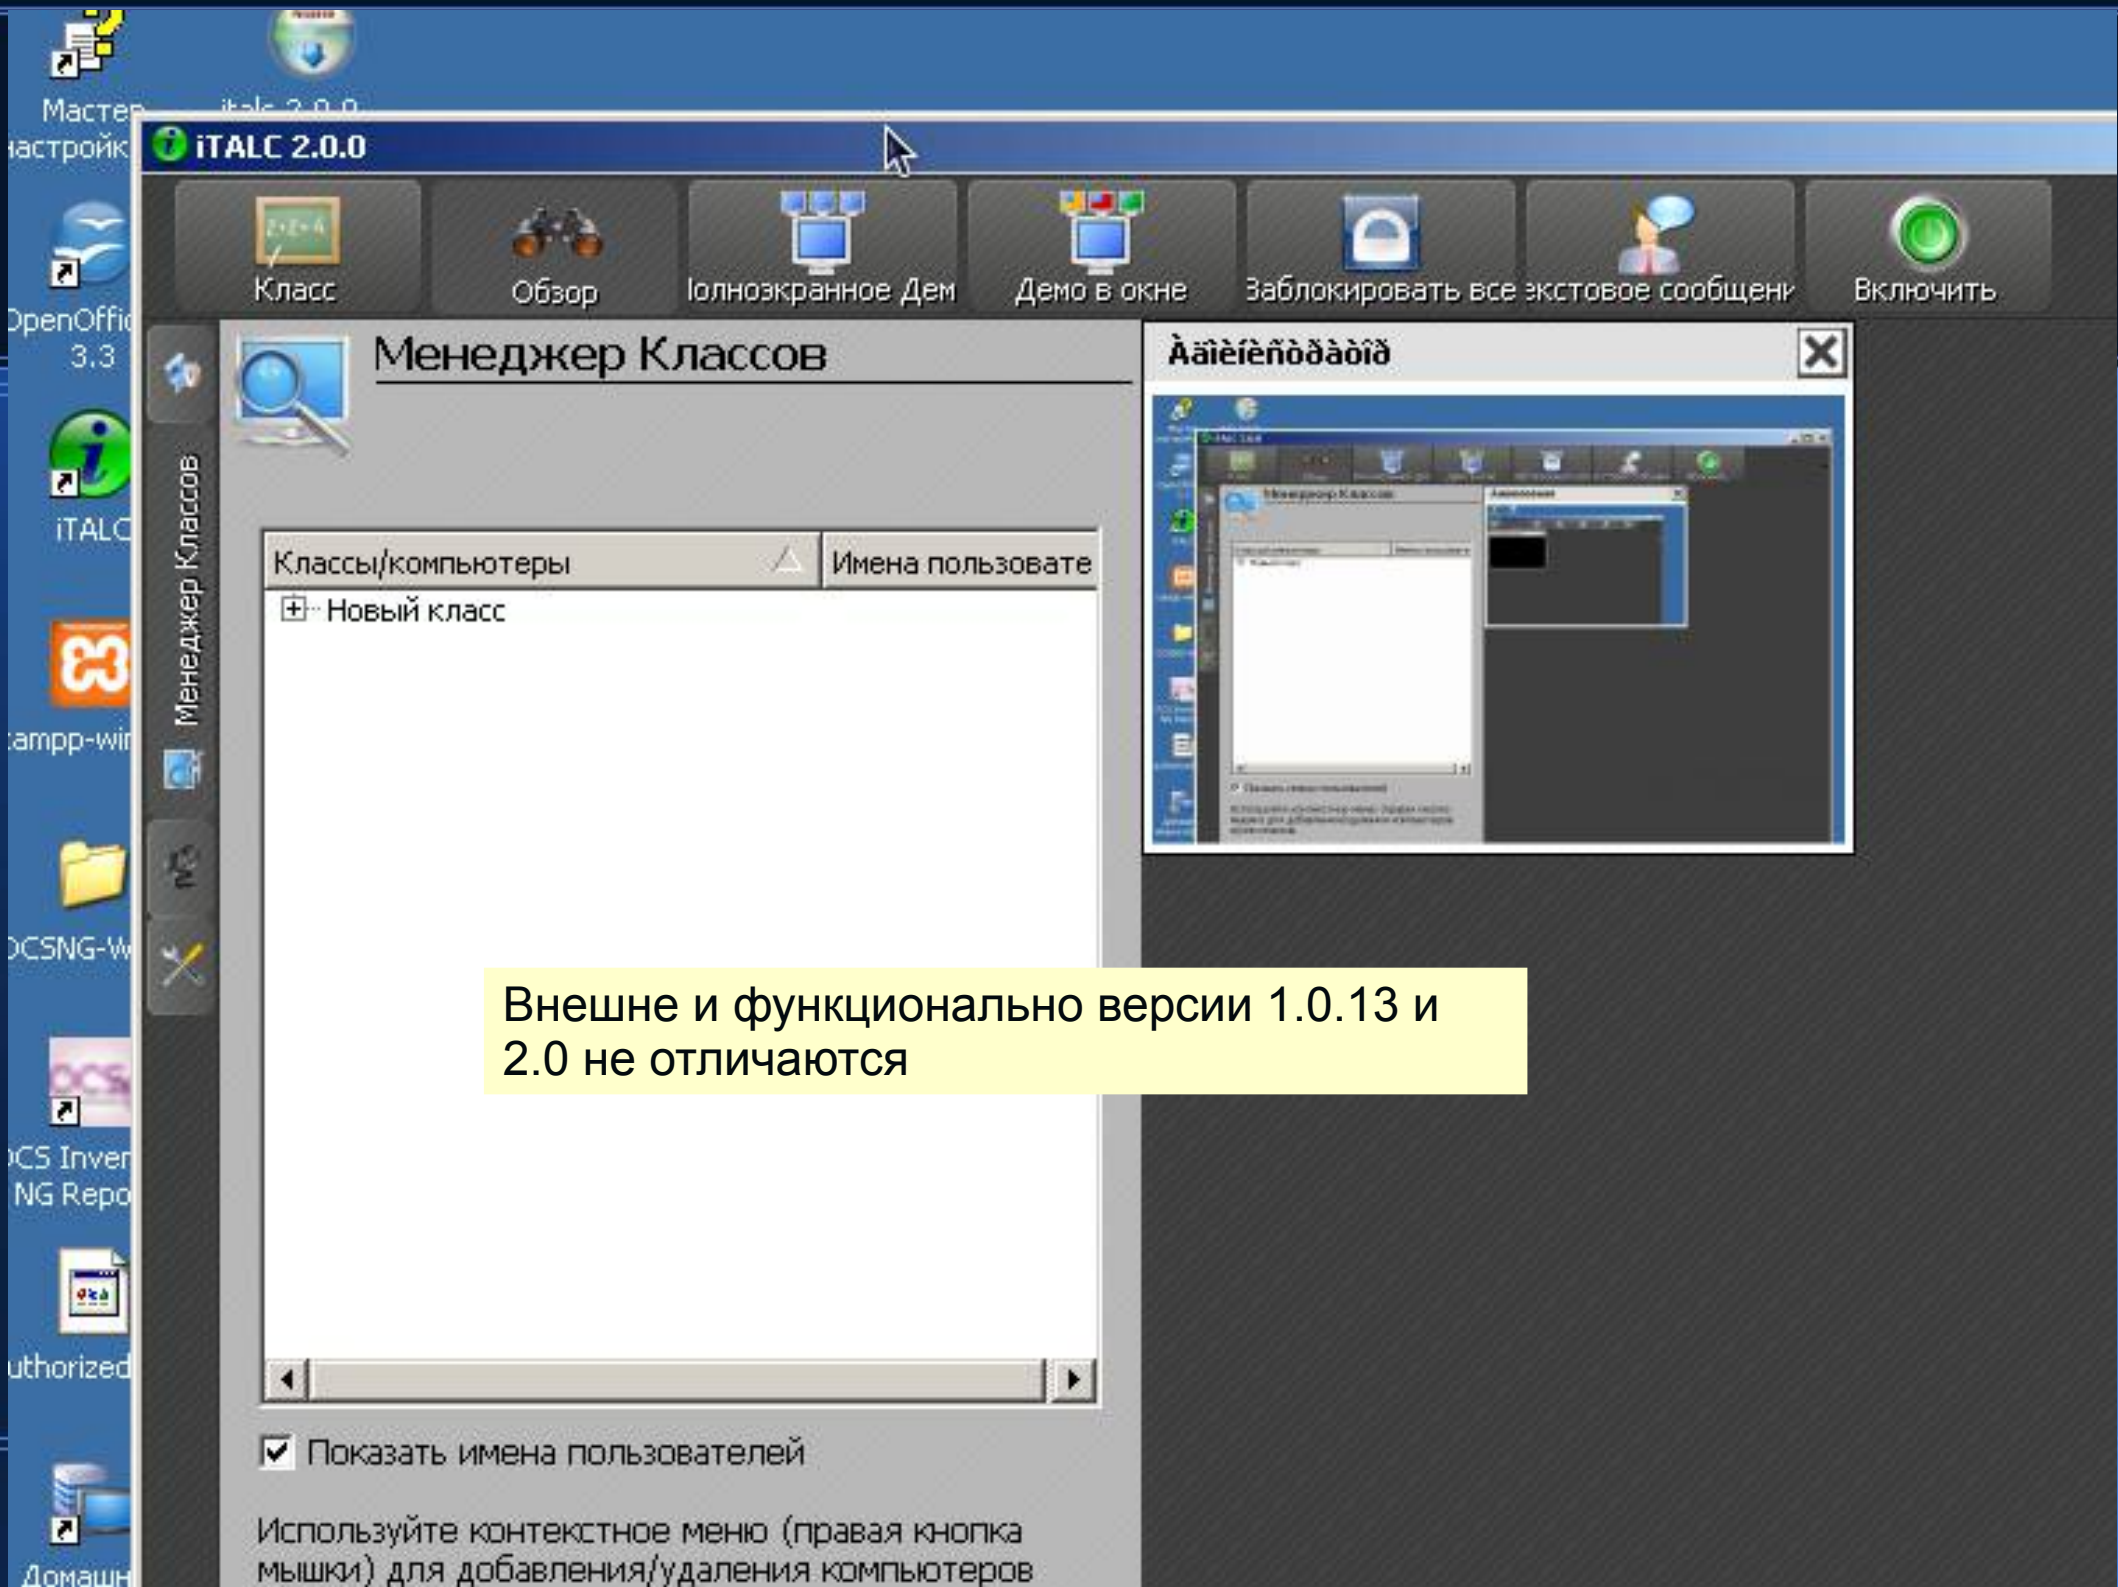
Мастер настройк

italc 2.0.0

iTALC 2.0.0

Класс

Обзор

Iолноэкранное Дем

Демо в окне

Заблокировать все

экстовое сообщени

Включить

OpenOffic 3.3

iTALC

ampp-wi

OCSNG-W

OCS Inver NG Repo

uthorized

Домашн

Менеджер Классов

Менеджер Классов

Классы/компьютеры

Имена пользовате

Новый класс

Àäìèíèñòðàòîð

Показать имена пользователей

Используйте контекстное меню (правая кнопка мышки) для добавления/удаления компьютеров

Внешне и функционально версии 1.0.13 и 2.0 не отличаются